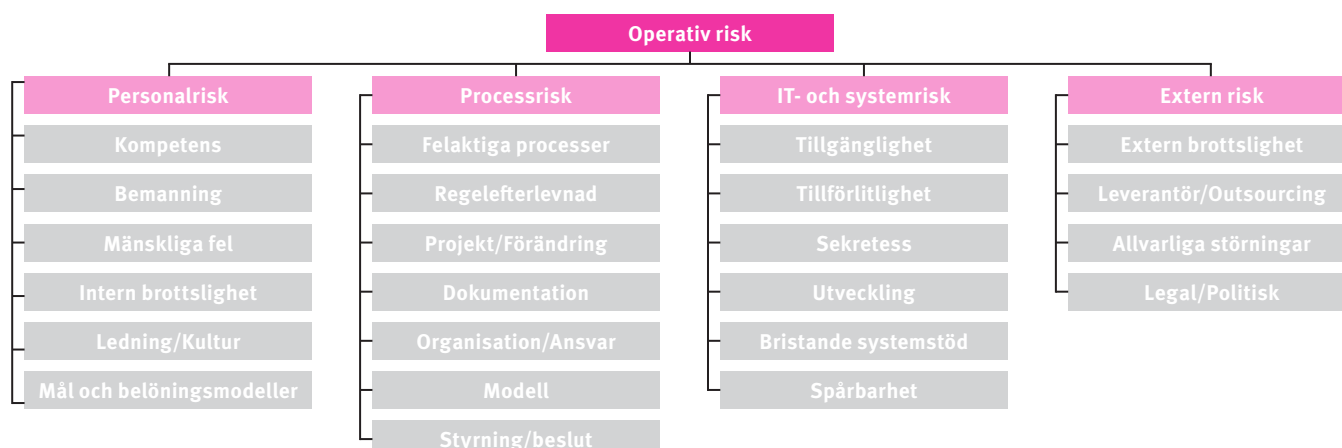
Operativ risk

Personalrisk
Kompetens
Bemanning
Mänskliga fel
Intern brottslighet
Ledning/Kultur
Mål och belöningsmodeller

Processrisk
Felaktiga processer
Regelefterlevnad
Projekt/Förändring
Dokumentation
Organisation/Ansvar
Modell
Styrning/beslut

IT- och systemrisk
Tillgänglighet
Tillförlitlighet
Sekretess
Utveckling
Bristande systemstöd
Spårbarhet

Extern risk
Extern brottslighet
Leverantör/Outsourcing
Allvarliga störningar
Legal/Politisk